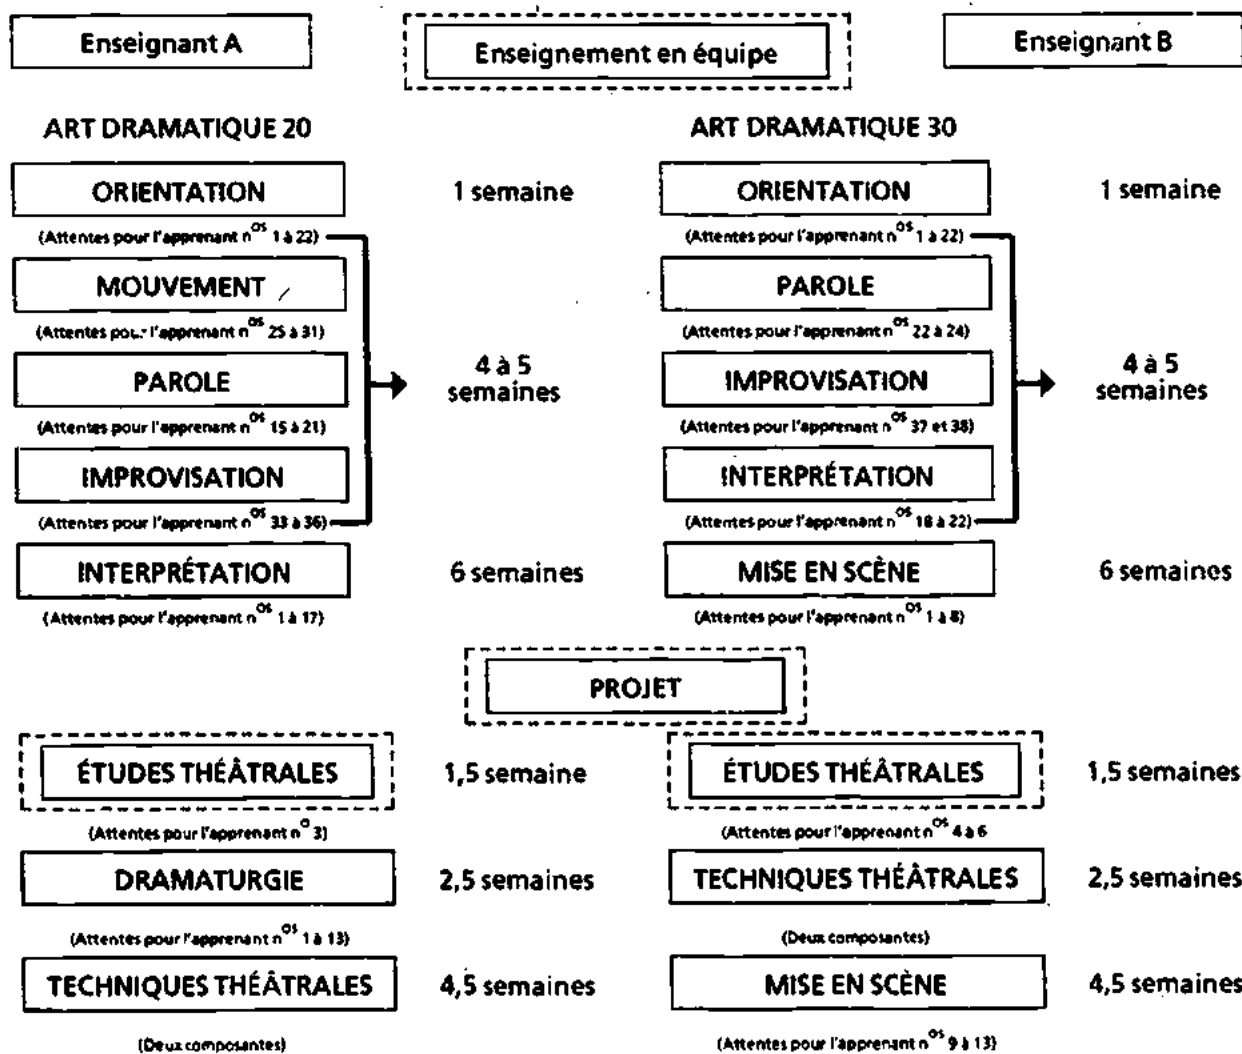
Enseignant A

Enseignement en équipe

Enseignant B

ART DRAMATIQUE 20

ORIENTATION

1 semaine

(Attentes pour l'apprenant n$^{os}$ 1 à 22)

MOUVEMENT

(Attentes pour l'apprenant n$^{os}$ 25 à 31)

PAROLE

4 à 5 semaines

(Attentes pour l'apprenant n$^{os}$ 15 à 21)

IMPROVISATION

(Attentes pour l'apprenant n$^{os}$ 33 à 36)

INTERPRÉTATION

6 semaines

(Attentes pour l'apprenant n$^{os}$ 1 à 17)

ART DRAMATIQUE 30

ORIENTATION

1 semaine

(Attentes pour l'apprenant n$^{os}$ 1 à 22)

PAROLE

(Attentes pour l'apprenant n$^{os}$ 22 à 24)

IMPROVISATION

4 à 5 semaines

(Attentes pour l'apprenant n$^{os}$ 37 et 38)

INTERPRÉTATION

(Attentes pour l'apprenant n$^{os}$ 18 à 22)

MISE EN SCÈNE

6 semaines

(Attentes pour l'apprenant n$^{os}$ 1 à 8)

PROJET

ÉTUDES THÉÂTRALES

1,5 semaine

(Attentes pour l'apprenant n$^{o}$ 3)

DRAMATURGIE

2,5 semaines

(Attentes pour l'apprenant n$^{os}$ 1 à 13)

TECHNIQUES THÉÂTRALES

4,5 semaines

(Deux composantes)

ÉTUDES THÉÂTRALES

1,5 semaines

(Attentes pour l'apprenant n$^{os}$ 4 à 6

TECHNIQUES THÉÂTRALES

2,5 semaines

(Deux composantes)

MISE EN SCÈNE

4,5 semaines

(Attentes pour l'apprenant n$^{os}$ 9 à 13)